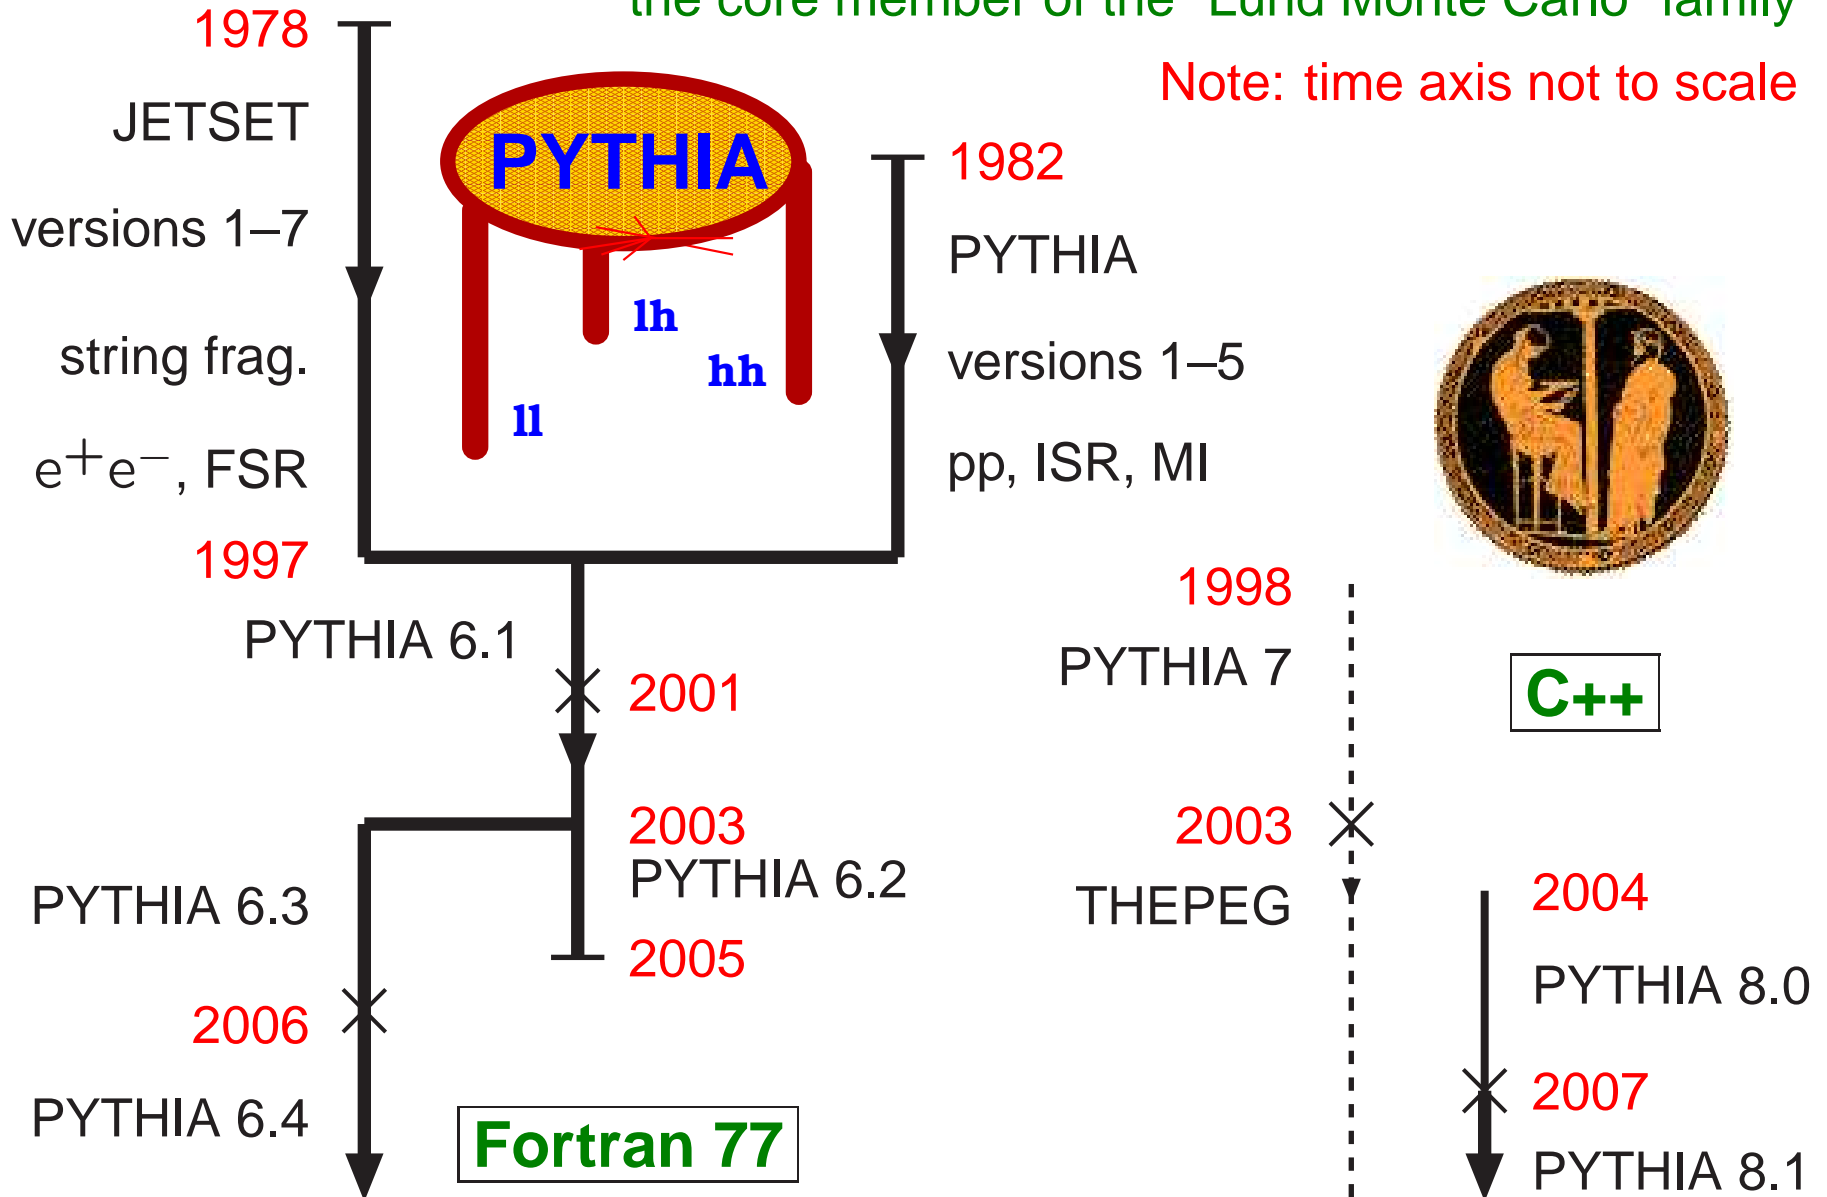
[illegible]

Note: time axis not to scale

1978

JETSET

versions 1–7

string frag.

$e^+e^-$, FSR

PYTHIA

lh

hh

ll

1982

PYTHIA

versions 1–5

pp, ISR, MI

1997

PYTHIA 6.1

2001

1998

PYTHIA 7

C++

2003

PYTHIA 6.2

2005

PYTHIA 6.3

2006

PYTHIA 6.4

Fortran 77

2003

THEPEG

2004

PYTHIA 8.0

2007

PYTHIA 8.1